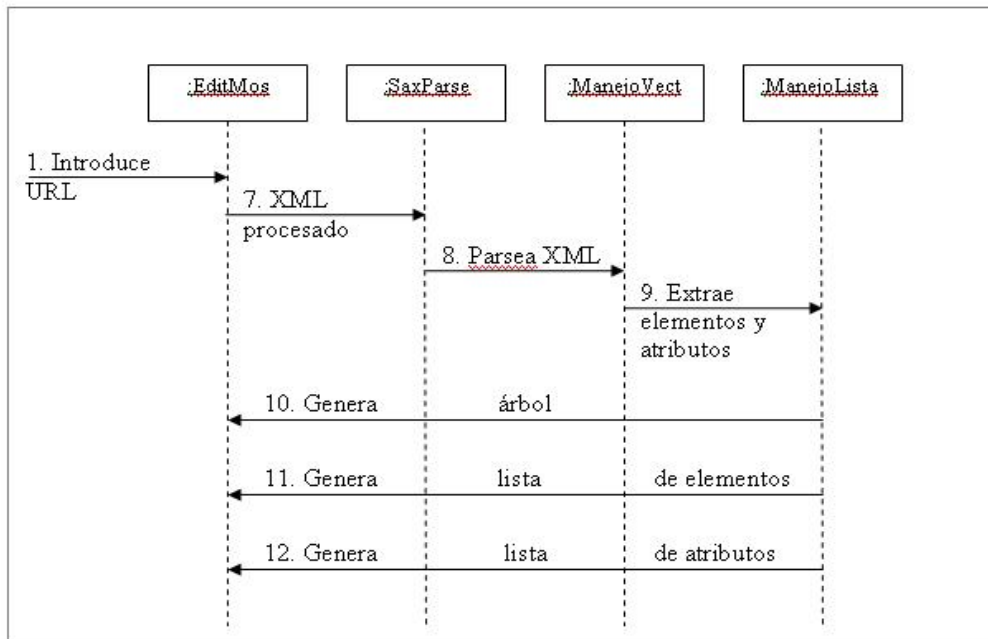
:EditMos

:SaxParse

:ManejoVect

:ManejoLista

1. Introduce URL

7. XML procesado

8. Parsea XML

9. Extrae elementos y atributos

10. Genera árbol

11. Genera lista de elementos

12. Genera lista de atributos